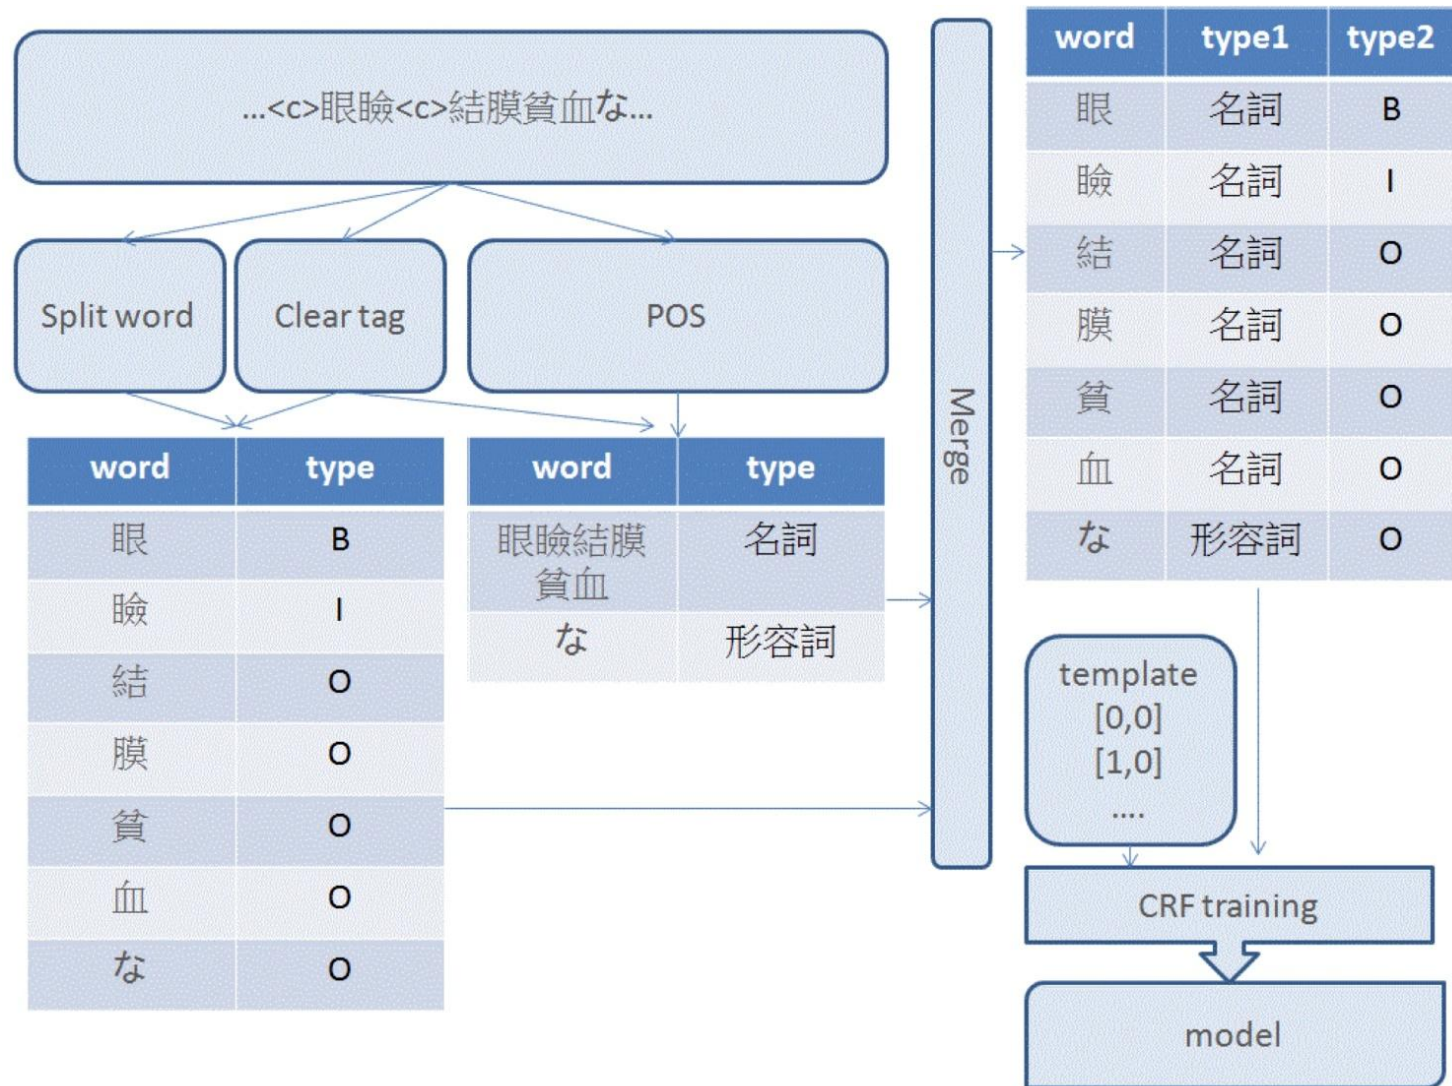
...<c>眼瞼<c>結膜貧血な...

Split word

Clear tag

POS

| word | type |
|---|---|
| 眼 | B |
| 瞼 | I |
| 結 | O |
| 膜 | O |
| 貧 | O |
| 血 | O |
| な | O |

| word | type |
|---|---|
| 眼瞼結膜貧血 | 名詞 |
| な | 形容詞 |

Merge

| word | type1 | type2 |
|---|---|---|
| 眼 | 名詞 | B |
| 瞼 | 名詞 | I |
| 結 | 名詞 | O |
| 膜 | 名詞 | O |
| 貧 | 名詞 | O |
| 血 | 名詞 | O |
| な | 形容詞 | O |

template
[0,0]
[1,0]
....

CRF training

model